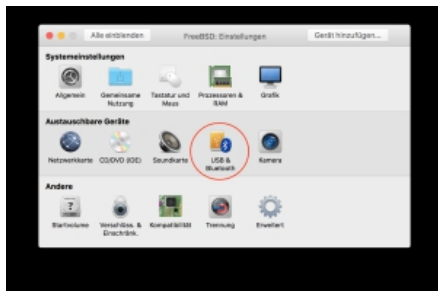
Alle einblenden

FreeBSD: Einstellungen

Gerät hinzufügen...

Systemeinstellungen

Allgemein

Gemeinsame Nutzung

Tastatur und Maus

Prozessoren & RAM

Grafik

Austauschbare Geräte

Netzwerkkarte

CD/DVD (IDE)

Soundkarte

USB & Bluetooth

Kamera

Andere

Startvolume

Verschlüss. & Einschränk.

Kompatibilität

Trennung

Erweitert